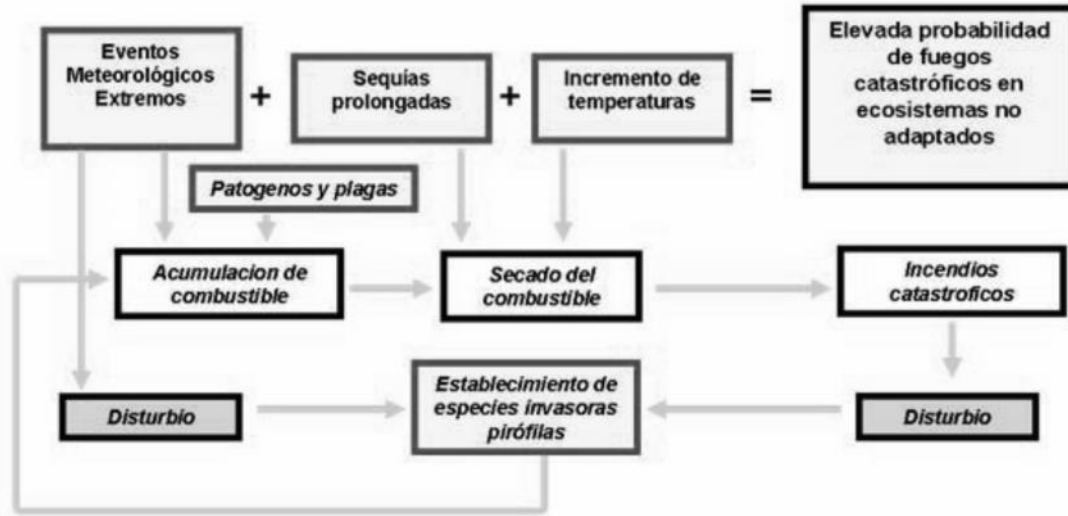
Eventos Meteorológicos Extremos + Sequías prolongadas + Incremento de temperaturas = Elevada probabilidad de fuegos catastróficos en ecosistemas no adaptados

Patogenos y plagas

Acumulacion de combustible

Secado del combustible

Incendios catastroficos

Disturbio

Establecimiento de especies invasoras pirófilas

Disturbio